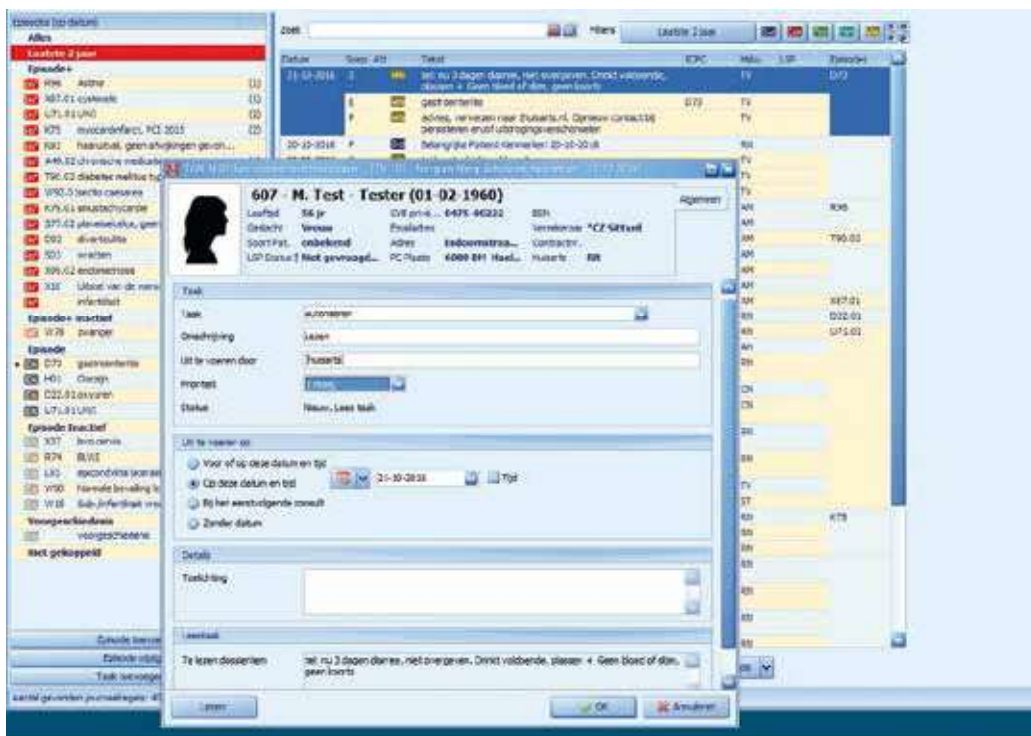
Episodes (op datum)
Alles
Laatste 2 jaar
Episode+
R96 Astma
K87.01 cystenale
L71.01 LRO
K75 myocardinfarct, PCI 2015
K82 haarsubsel, geen afwijkingen gevon...
A49.02 chronische medicatie
T90.02 diabetes mellitus
W50.5 sectio caesarea
K75.01 sinustachycardie
S75.02 plaveiselcellca, geen
D92 diverticulitis
S03 wratten
X09.02 endometriose
X10 Uitstel van de mens
infertiliteit
Episode+ inactief
W78 zwanger
Episode
D73 gastroenteritis
H01 Oorpijn
D22.01 oxyuren
L71.01 LRO
Episode inactief
X07 
R74 
L81 
W90 Normale bevalling
W18 
Voorgeschiedenis
voorgeschiedenis
niet gekoppeld
Episode toevoegen
Episode wijzigen
Taak toevoegen
Aantal gevonden journaalregels: 45

Zoek
Filters
Laatste 2 jaar

| Datum | Soep | Afz | Tekst | ICPC | Medw | LSP | Episodes |
|---|---|---|---|---|---|---|---|
| 21-10-2016 | S | | tel: nu 3 dagen diarree, niet overgeven. Drinkt voldoende, plassen + Geen bloed of slijm, geen koorts | | TV | | D73 |
| | E | | gastroenteritis | D73 | TV | | |
| | P | | advies, verwezen naar thuisarts.nl. Opnieuw contact bij persisteren en/of uitbreiding verschijnselen | | TV | | |
| 20-10-2016 | P | | Belangrijke Patiënt Kenmerken: 20-10-2016 | | RN | | |

607 - M. Test - Tester (01-02-1960)
Leeftijd 56 jr
Geslacht Vrouw
Soort Pat. onbekend
LSP Status Niet gevraagd...
SVB privé... 0475-46222
Emailadres
Adres Indoornstraa...
PC Plaats 6000 BH Hael...
BSN
Verzekeraar *CZ Sittard
Contractnr.
Huisarts RR
Algemeen

Taak
Taak automatiseren
Omschrijving Lezen
Uit te voeren door Thuisarts
Prioriteit Laag
Status Nieuw, Lees taak

Uit te voeren op
Voor of op deze datum en tijd
Op deze datum en tijd 21-10-2016 Tijd
Bij het eerstvolgende consult
Zonder datum

Details
Toelichting

Leestaak
Te lezen dossierlen tel: nu 3 dagen diarree, niet overgeven. Drinkt voldoende, plassen + Geen bloed of slijm, geen koorts

Lezen
OK
Annuleren

AM RN TV AM AM AN AM AM AM RN RN AN RN CN CN RN RN TV ST RN RN RN RS RS RN RN
R96 T90.02 K87.01 D22.01 L71.01 K75